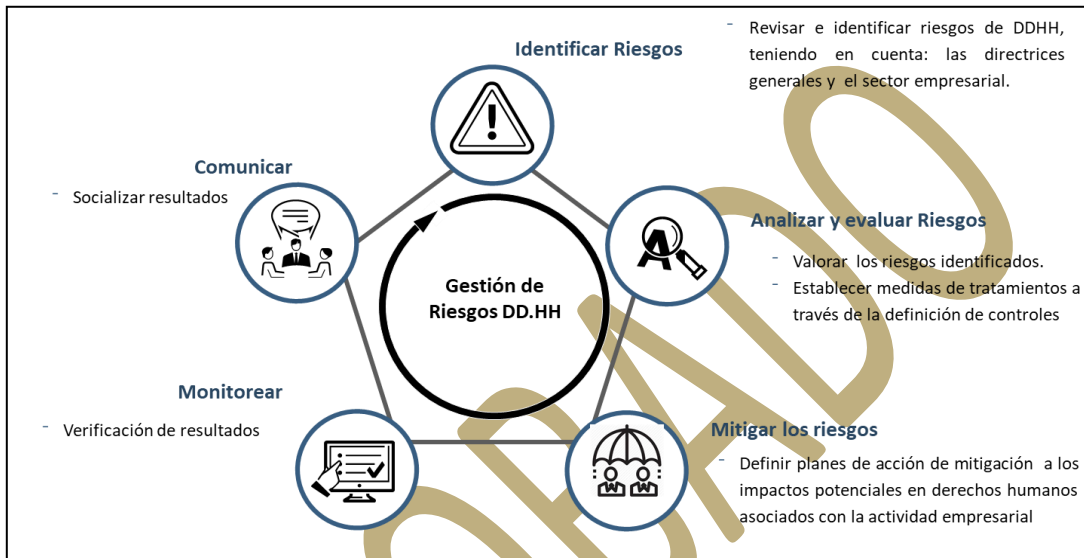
Identificar Riesgos

- Revisar e identificar riesgos de DDHH, teniendo en cuenta: las directrices generales y el sector empresarial.

Comunicar

- Socializar resultados

Gestión de Riesgos DD.HH

Analizar y evaluar Riesgos

- Valorar los riesgos identificados.
- Establecer medidas de tratamientos a través de la definición de controles

Monitorear

- Verificación de resultados

Mitigar los riesgos

- Definir planes de acción de mitigación a los impactos potenciales en derechos humanos asociados con la actividad empresarial